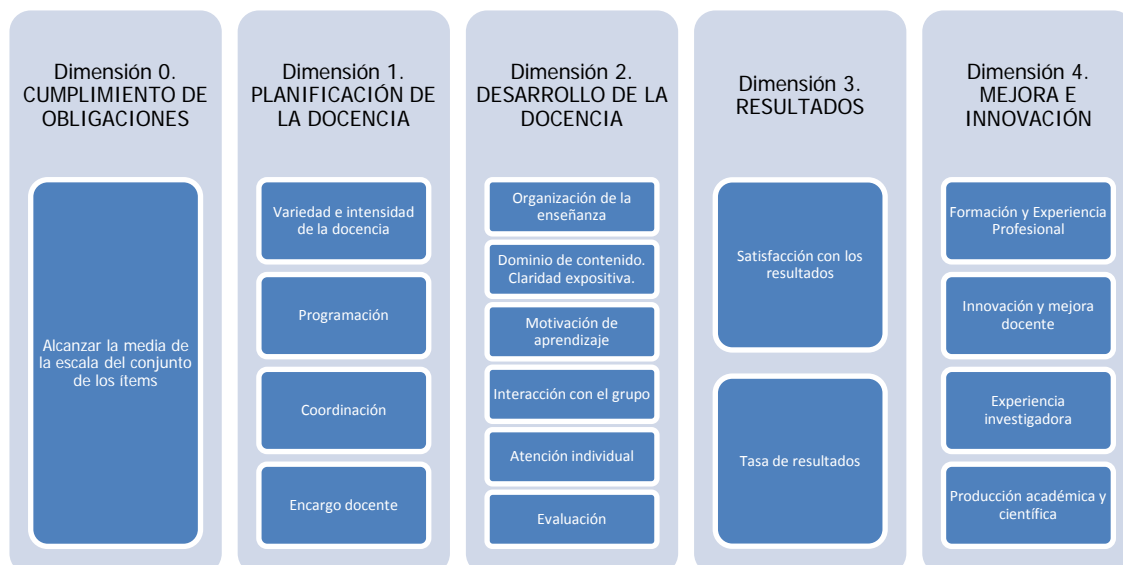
Dimensión 0. CUMPLIMIENTO DE OBLIGACIONES

Alcanzar la media de la escala del conjunto de los ítems

Dimensión 1. PLANIFICACIÓN DE LA DOCENCIA

Variedad e intensidad de la docencia

Programación

Coordinación

Encargo docente

Dimensión 2. DESARROLLO DE LA DOCENCIA

Organización de la enseñanza

Dominio de contenido. Claridad expositiva.

Motivación de aprendizaje

Interacción con el grupo

Atención individual

Evaluación

Dimensión 3. RESULTADOS

Satisfacción con los resultados

Tasa de resultados

Dimensión 4. MEJORA E INNOVACIÓN

Formación y Experiencia Profesional

Innovación y mejora docente

Experiencia investigadora

Producción académica y científica